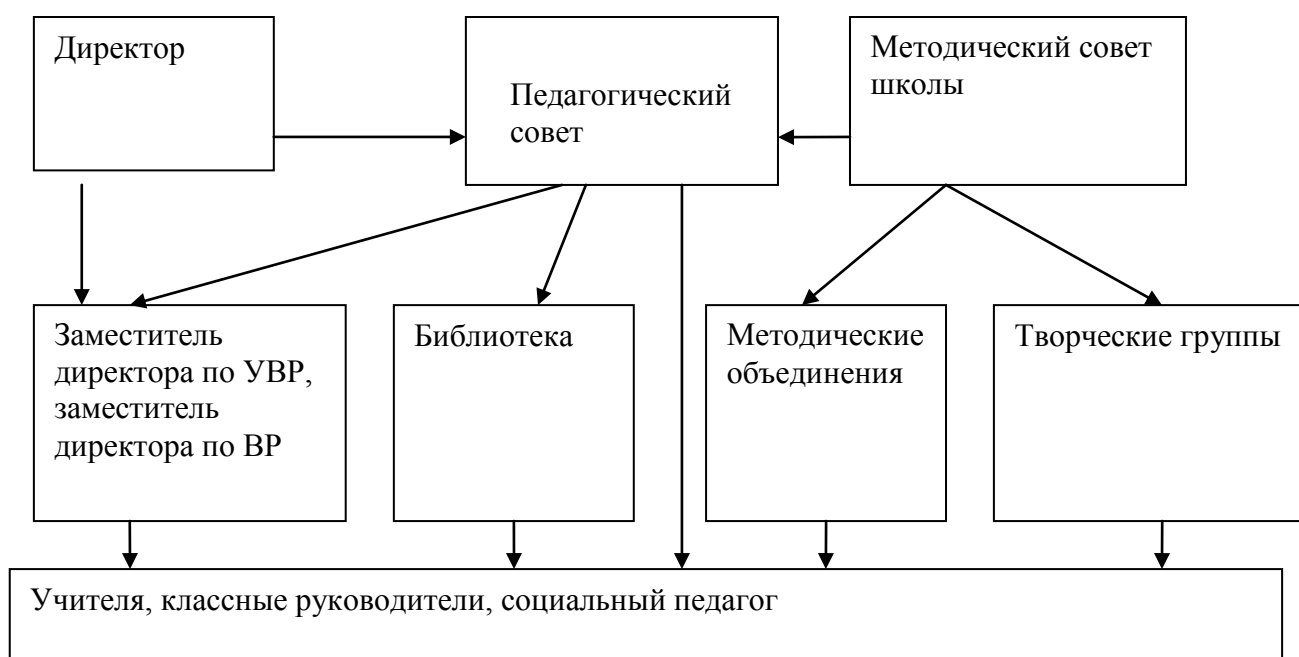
Директор

Педагогический совет

Методический совет школы

Заместитель директора по УВР, заместитель директора по ВР

Библиотека

Методические объединения

Творческие группы

Учителя, классные руководители, социальный педагог